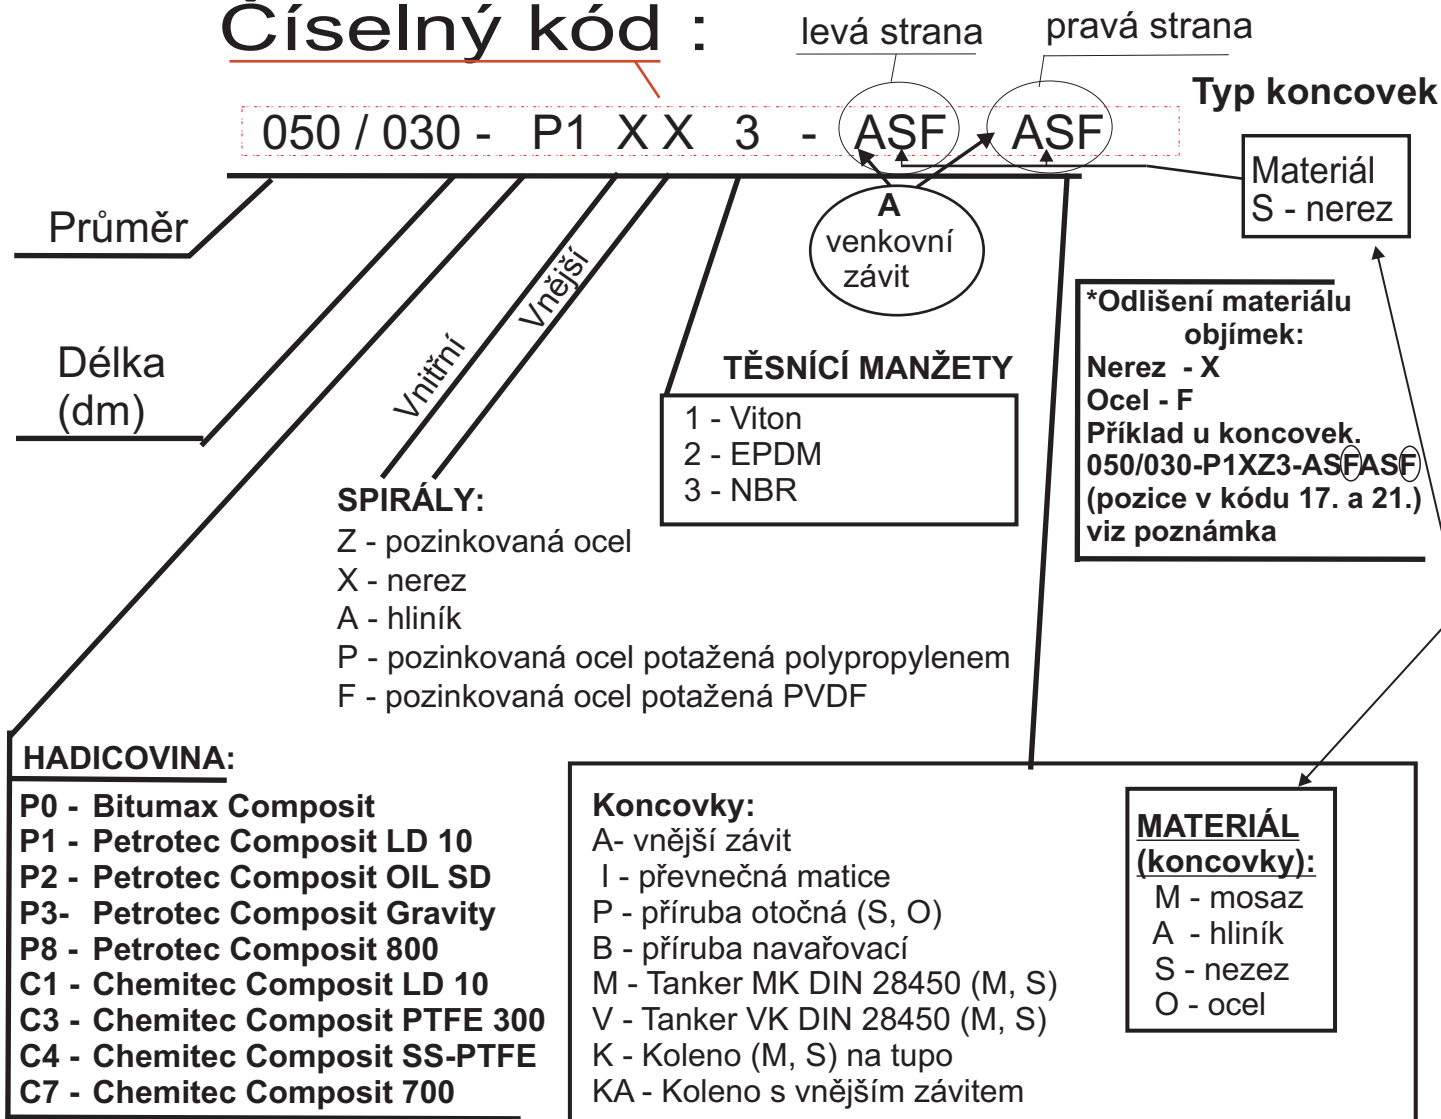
Číselný kód :

levá strana

pravá strana

Typ koncovek

050 / 030 - P1 X X 3 - ASF ASF

Materiál
S - nerez

Průměr

A
venkovní
závit

Délka
(dm)

Vnitřní

Vnější

*Odlišení materiálu objímek:
Nerez - X
Ocel - F
Příklad u koncovek.
050/030-P1XZ3-ASFASF
(pozice v kódu 17. a 21.)
viz poznámka

TĚSNÍCÍ MANŽETY
1 - Viton
2 - EPDM
3 - NBR

SPIRÁLY:
Z - pozinkovaná ocel
X - nerez
A - hliník
P - pozinkovaná ocel potažená polypropylenem
F - pozinkovaná ocel potažená PVDF

HADICOVINA:
P0 - Bitumax Composit
P1 - Petrotec Composit LD 10
P2 - Petrotec Composit OIL SD
P3- Petrotec Composit Gravity
P8 - Petrotec Composit 800
C1 - Chemitec Composit LD 10
C3 - Chemitec Composit PTFE 300
C4 - Chemitec Composit SS-PTFE
C7 - Chemitec Composit 700

Koncovky:
A- vnější závit
I - převnečná matice
P - příruba otočná (S, O)
B - příruba navařovací
M - Tanker MK DIN 28450 (M, S)
V - Tanker VK DIN 28450 (M, S)
K - Koleno (M, S) na tupo
KA - Koleno s vnějším závitem

MATERIÁL
(koncovky):
M - mosaz
A - hliník
S - nezez
O - ocel